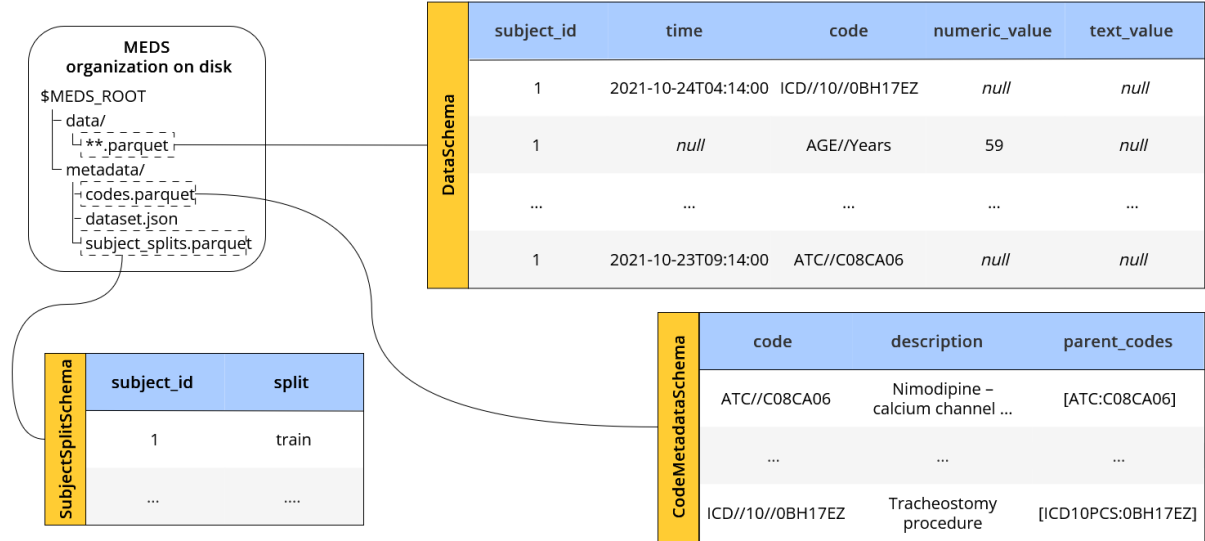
MEDS
organization on disk

$MEDS_ROOT
data/
**.parquet
metadata/
codes.parquet
dataset.json
subject_splits.parquet

DataSchema

| subject_id | time | code | numeric_value | text_value |
|---|---|---|---|---|
| 1 | 2021-10-24T04:14:00 | ICD//10//0BH17EZ | *null* | *null* |
| 1 | *null* | AGE//Years | 59 | *null* |
| ... | ... | ... | ... | ... |
| 1 | 2021-10-23T09:14:00 | ATC//C08CA06 | *null* | *null* |

SubjectSplitSchema

| subject_id | split |
|---|---|
| 1 | train |
| ... | .... |

CodeMetadataSchema

| code | description | parent_codes |
|---|---|---|
| ATC//C08CA06 | Nimodipine – calcium channel ... | [ATC:C08CA06] |
| ... | ... | ... |
| ICD//10//0BH17EZ | Tracheostomy procedure | [ICD10PCS:0BH17EZ] |